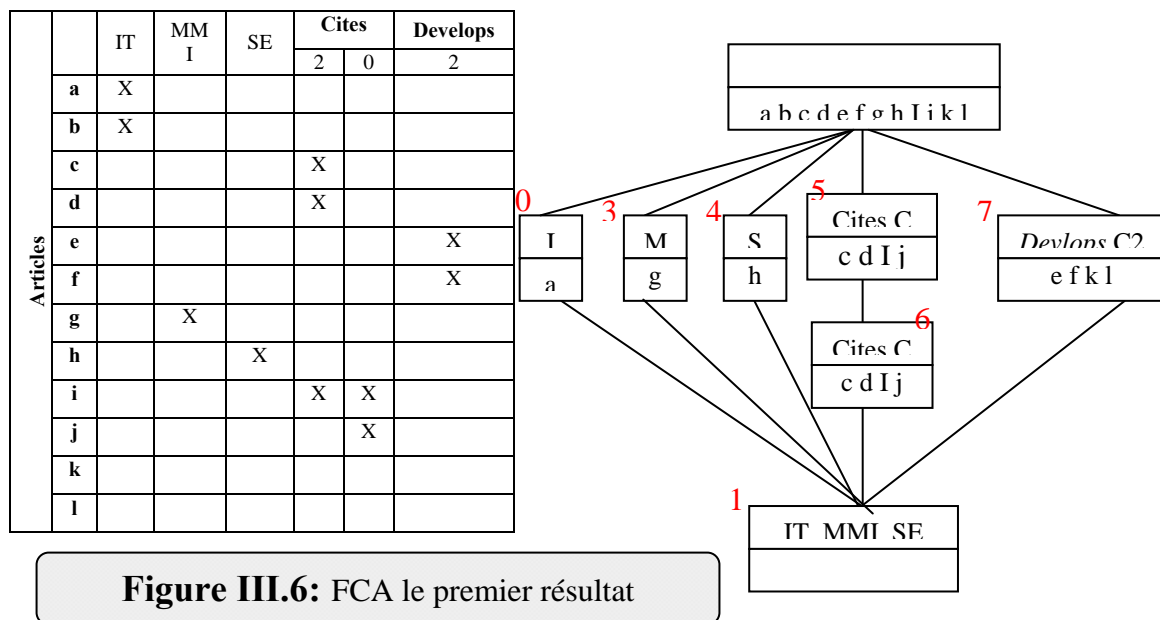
| Articles | | IT | MMI | SE | Cites 2 | Cites 0 | Develops 2 |
|---|---|---|---|---|---|---|---|
| | a | X | | | | | |
| | b | X | | | | | |
| | c | | | | X | | |
| | d | | | | X | | |
| | e | | | | | | X |
| | f | | | | | | X |
| | g | | X | | | | |
| | h | | | X | | | |
| | i | | | | X | X | |
| | j | | | | | X | |
| | k | | | | | | |
| | l | | | | | | |

a b c d e f g h I j k l

0
I
a

3
M
g

4
S
h

5
Cites C
c d I j

7
Devlops C2
e f k l

6
Cites C
c d I j

1
IT MMI SE

**Figure III.6:** FCA le premier résultat